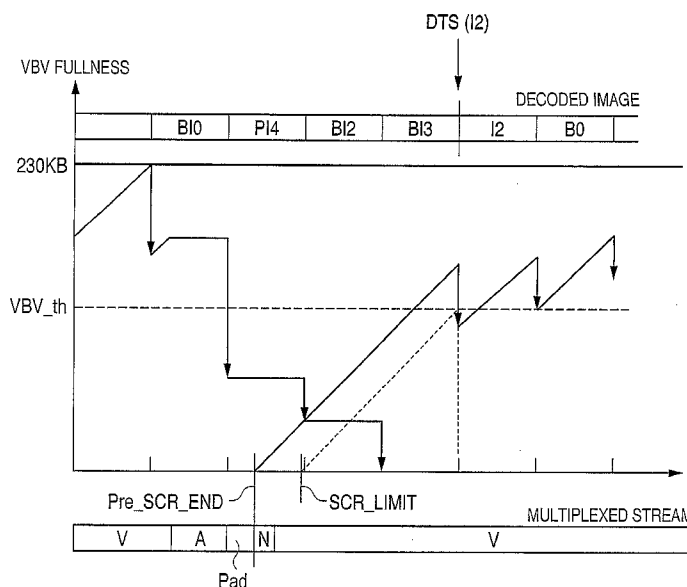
DTS (I2)

VBV FULLNESS

DECODED IMAGE

| | BI0 | PI4 | BI2 | BI3 | I2 | B0 | |
|---|---|---|---|---|---|---|---|

230KB

VBV_th

Pre_SCR_END

SCR_LIMIT

MULTIPLEXED STREAM

| V | A | | N | V |
|---|---|---|---|---|

Pad